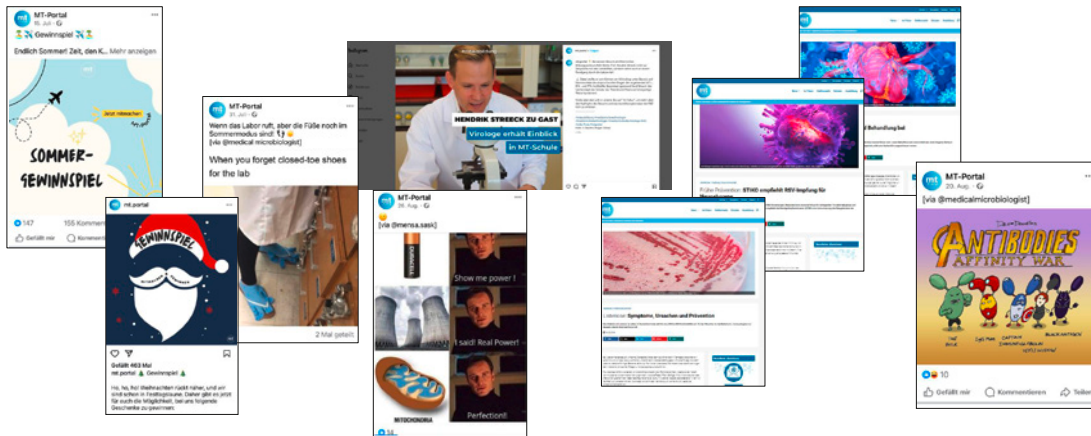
MT-Portal
15. Juli
Gewinnspiel
Endlich Sommer! Zeit, den K... Mehr anzeigen
Jetzt mitmachen
SOMMER-GEWINNSPIEL
147
155 Kommentare
Gefällt mir
Kommentieren

mt.portal
GEWINNSPIEL
Gefällt 463 Mal
mt.portal Gewinnspiel
Ho, ho, ho! Weihnachten rückt näher, und wir sind schon in Festtagslaune. Daher gibt es jetzt für euch die Möglichkeit, tolle folgende Geschenke zu gewinnen:

MT-Portal
31. Juli
Wenn das Labor ruft, aber die Füße noch im Sommermodus sind!
[via @medical microbiologist]
When you forget closed-toe shoes for the lab
2 Mal geteilt

HENDRIK STREECK ZU GAST
Virologe erhält Einblick
in MT-Schule

MT-Portal
26. Aug.
[via @mensa.sask]
Show me power !
I said: Real Power!
Perfection!
MITOCHONDRIA
14

Frühe Prävention: STIKO empfiehlt RSV-Impfung für

Listeriose: Symptome, Ursachen und Prävention

Behandlung bei

MT-Portal
29. Aug.
[via @medicalmicrobiologist]
ANTIBODIES
AFFINITY WAR
10
Gefällt mir
Kommentieren
Teilen